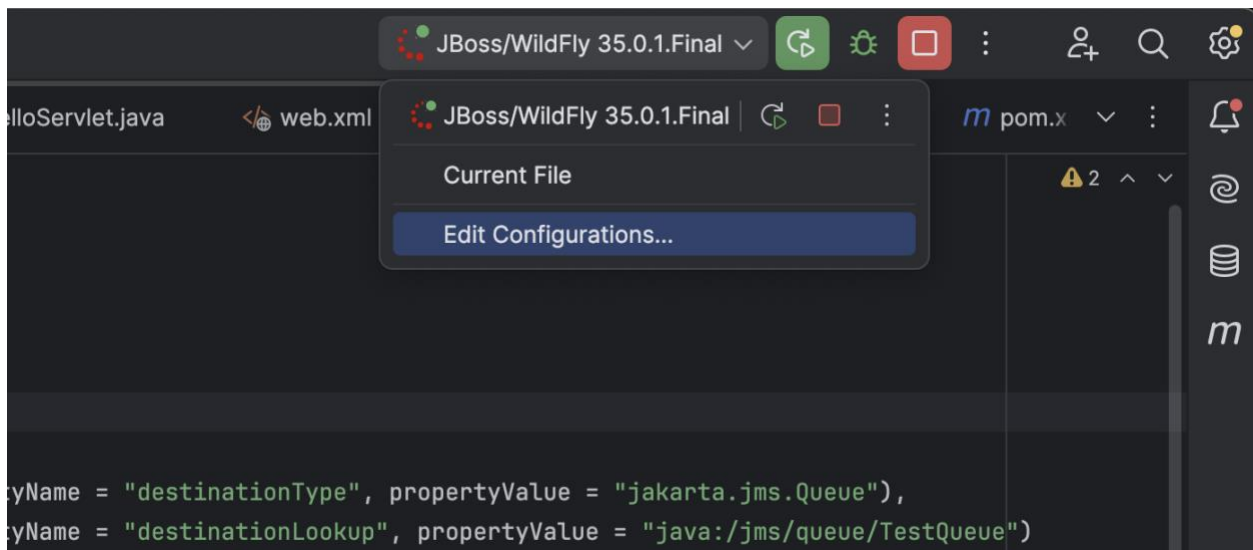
JBoss/WildFly 35.0.1.Final

elloServlet.java web.xml

JBoss/WildFly 35.0.1.Final

Current File

Edit Configurations...

m pom.x

2

m

tyName = "destinationType", propertyValue = "jakarta.jms.Queue"),
tyName = "destinationLookup", propertyValue = "java:/jms/queue/TestQueue")